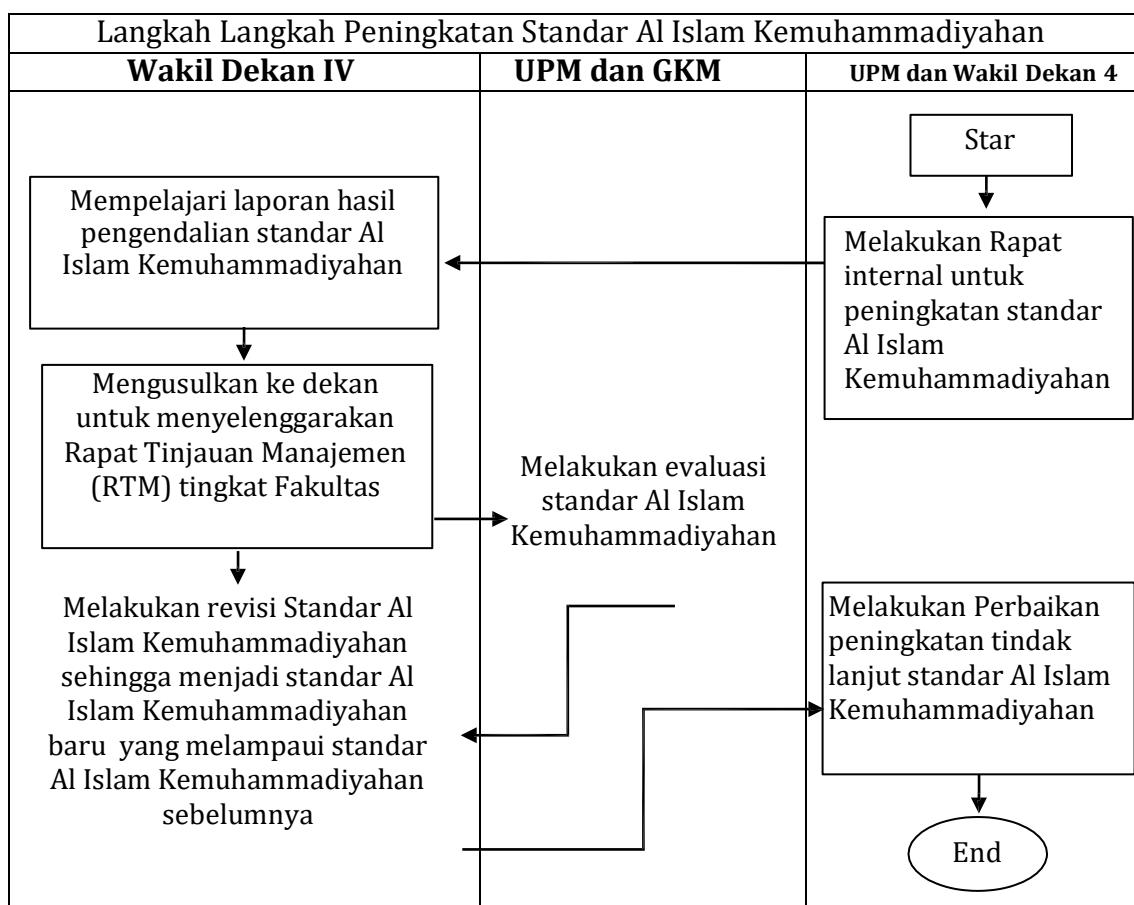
Langkah Langkah Peningkatan Standar Al Islam Kemuhammadiyahan

Wakil Dekan IV

UPM dan GKM

UPM dan Wakil Dekan 4

Star

Melakukan Rapat internal untuk peningkatan standar Al Islam Kemuhammadiyahan

Mempelajari laporan hasil pengendalian standar Al Islam Kemuhammadiyahan

Mengusulkan ke dekan untuk menyelenggarakan Rapat Tinjauan Manajemen (RTM) tingkat Fakultas

Melakukan evaluasi standar Al Islam Kemuhammadiyahan

Melakukan revisi Standar Al Islam Kemuhammadiyahan sehingga menjadi standar Al Islam Kemuhammadiyahan baru yang melampaui standar Al Islam Kemuhammadiyahan sebelumnya

Melakukan Perbaikan peningkatan tindak lanjut standar Al Islam Kemuhammadiyahan

End